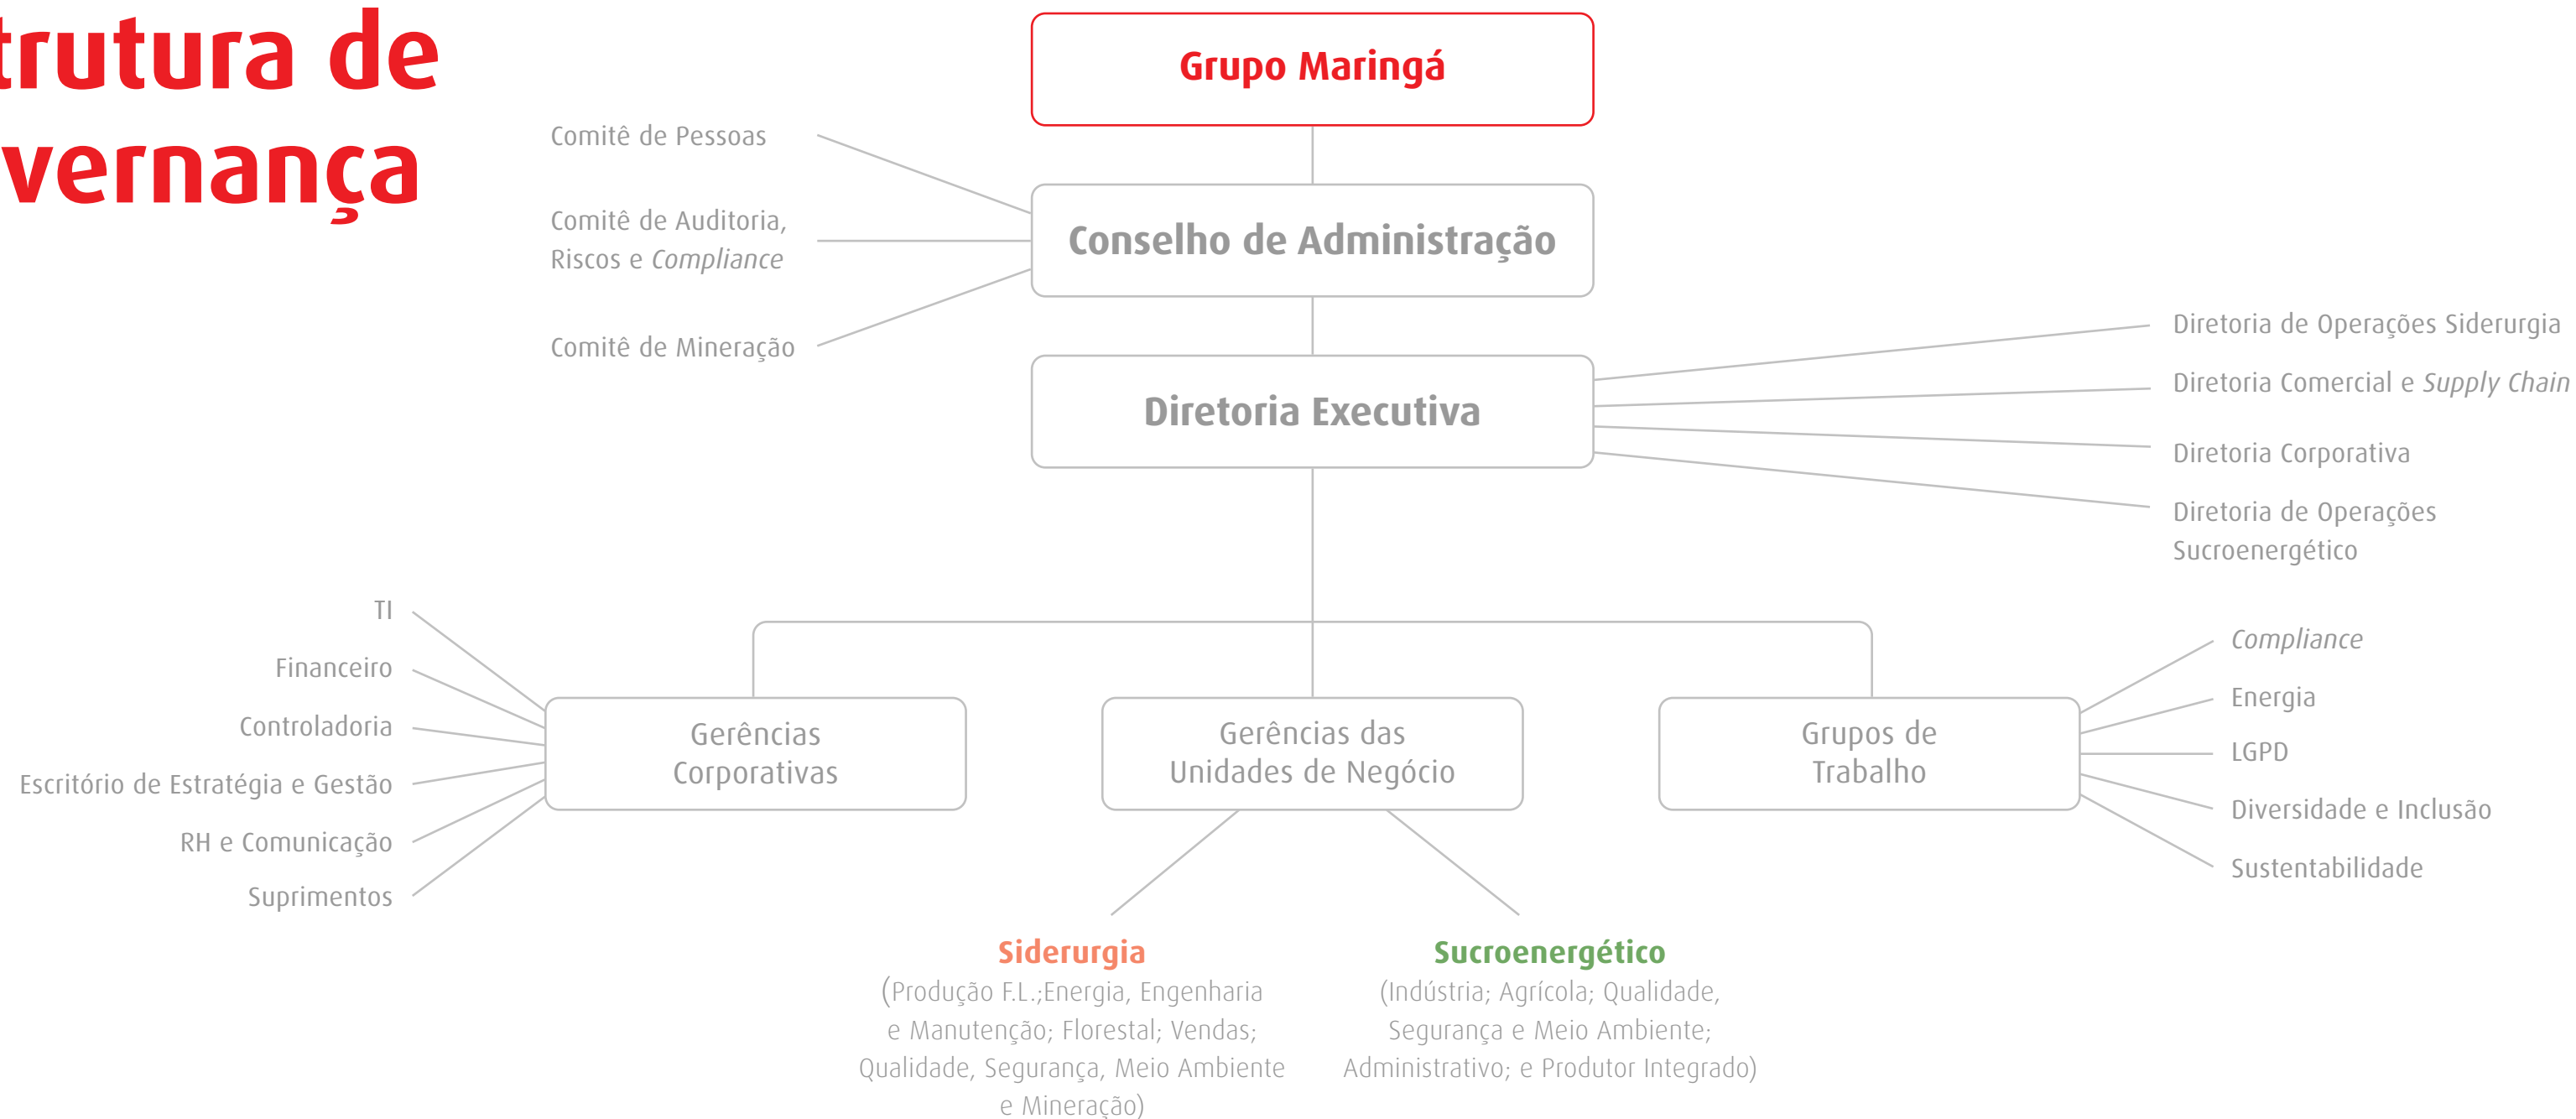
trutura de
vernança

Grupo Maringá

Comitê de Pessoas

Comitê de Auditoria, Riscos e *Compliance*

Comitê de Mineração

Conselho de Administração

Diretoria Executiva

Diretoria de Operações Siderurgia

Diretoria Comercial e *Supply Chain*

Diretoria Corporativa

Diretoria de Operações Sucroenergético

TI

Financeiro

Controladoria

Escritório de Estratégia e Gestão

RH e Comunicação

Suprimentos

Gerências Corporativas

Gerências das Unidades de Negócio

Grupos de Trabalho

*Compliance*

Energia

LGPD

Diversidade e Inclusão

Sustentabilidade

Siderurgia
(Produção F.L.;Energia, Engenharia e Manutenção; Florestal; Vendas; Qualidade, Segurança, Meio Ambiente e Mineração)

Sucroenergético
(Indústria; Agrícola; Qualidade, Segurança e Meio Ambiente; Administrativo; e Produtor Integrado)